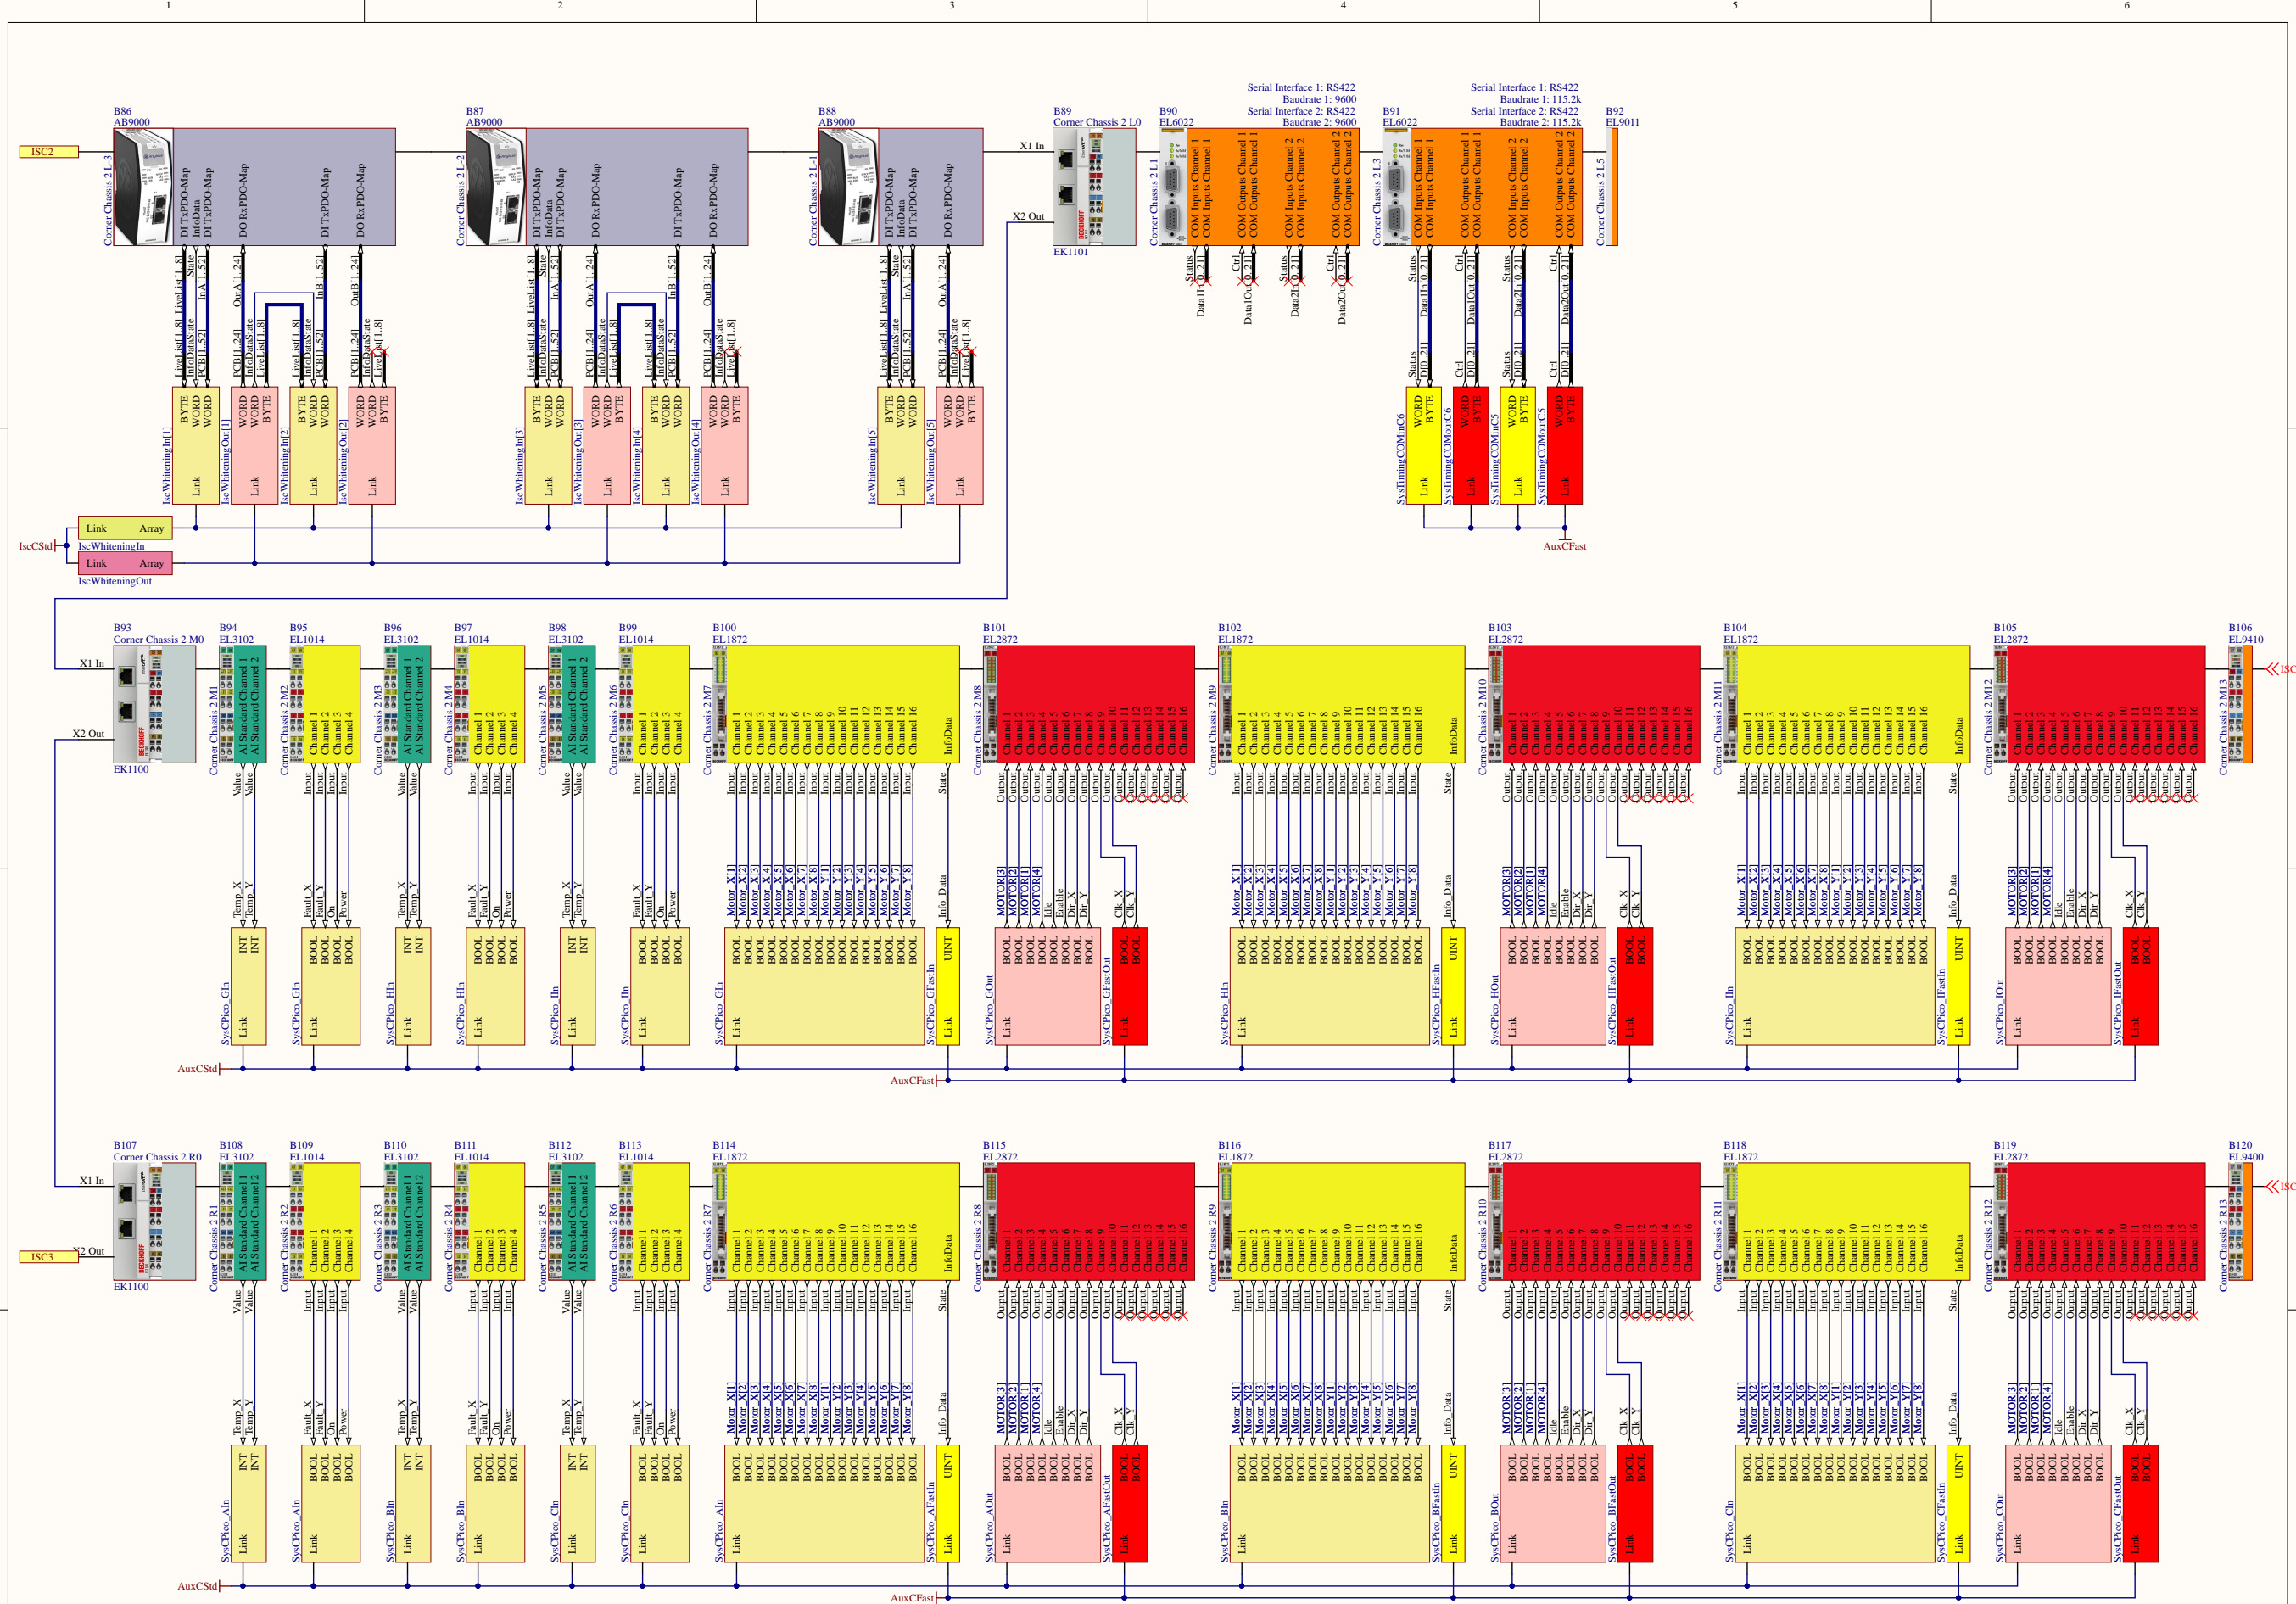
1 2 3 4 5 6

ISC2

B86
AB9000
Corner Chassis 2 L-3
DI TxPDO-Map
InfoData
DI TxPDO-Map
DO RxPDO-Map
DI TxPDO-Map
DO RxPDO-Map

B87
AB9000
Corner Chassis 2 L-2
DI TxPDO-Map
InfoData
DI TxPDO-Map
DO RxPDO-Map
DI TxPDO-Map
DO RxPDO-Map

B88
AB9000
Corner Chassis 2 L-1
DI TxPDO-Map
InfoData
DI TxPDO-Map
DO RxPDO-Map

B89
Corner Chassis 2 L0
X1 In
X2 Out
EK1101

Serial Interface 1: RS422
Baudrate 1: 9600
Serial Interface 2: RS422
Baudrate 2: 9600
B90
EL6022
Corner Chassis 2 L1
COM Inputs Channel 1
COM Inputs Channel 1
COM Outputs Channel 1
COM Outputs Channel 1
COM Inputs Channel 2
COM Inputs Channel 2
COM Outputs Channel 2
COM Outputs Channel 2
Status
Data1In[0..21]
Ctrl
Data1Out[0..21]
Status
Data2In[0..21]
Ctrl
Data2Out[0..21]

Serial Interface 1: RS422
Baudrate 1: 115.2k
Serial Interface 2: RS422
Baudrate 2: 115.2k
B91
EL6022
Corner Chassis 2 L3
COM Inputs Channel 1
COM Inputs Channel 1
COM Outputs Channel 1
COM Outputs Channel 1
COM Inputs Channel 2
COM Inputs Channel 2
COM Outputs Channel 2
COM Outputs Channel 2
Status
Data1In[0..21]
Ctrl
Data1Out[0..21]
Status
Data2In[0..21]
Ctrl
Data2Out[0..21]

B92
EL9011
Corner Chassis 2 L5

State
LiveList[1..8]
InA[1..52]
OutA[1..24]
InB[1..52]
OutB[1..24]
LiveList[1..8]
InfoDataState
PCB[1..52]
PCB[1..24]
InfoDataState
LiveList[1..8]
LiveList[1..8]
InfoDataState
PCB[1..52]
PCB[1..24]
InfoDataState
LiveList[1..8]

BYTE WORD WORD
WORD WORD BYTE
Link

IscWhiteningIn[1]
IscWhiteningOut[1]
IscWhiteningIn[2]
IscWhiteningOut[2]
IscWhiteningIn[3]
IscWhiteningOut[3]
IscWhiteningIn[4]
IscWhiteningOut[4]
IscWhiteningIn[5]
IscWhiteningOut[5]

Status
DI[0..21]
Ctrl
DI[0..21]
Status
DI[0..21]
Ctrl
DI[0..21]
WORD BYTE
SysTimingCOMinC6
SysTimingCOMoutC6
SysTimingCOMinC5
SysTimingCOMoutC5
Link
AuxCFast

Link Array
IscWhiteningIn
IscCStd
Link Array
IscWhiteningOut

B93
Corner Chassis 2 M0
X1 In
X2 Out
EK1100
B94
EL3102
Corner Chassis 2 M1
AI Standard Channel 1
AI Standard Channel 2
Value
Value
B95
EL1014
Corner Chassis 2 M2
Channel 1
Channel 2
Channel 3
Channel 4
Input
B96
EL3102
Corner Chassis 2 M3
B97
EL1014
Corner Chassis 2 M4
B98
EL3102
Corner Chassis 2 M5
B99
EL1014
Corner Chassis 2 M6
B100
EL1872
Corner Chassis 2 M7
Channel 1 … Channel 16
InfoData
State
B101
EL2872
Corner Chassis 2 M8
Channel 1 … Channel 16
Output
B102
EL1872
Corner Chassis 2 M9
B103
EL2872
Corner Chassis 2 M10
B104
EL1872
Corner Chassis 2 M11
B105
EL2872
Corner Chassis 2 M12
B106
EL9410
Corner Chassis 2 M13
ISC

Temp_X
Temp_Y
INT INT
Fault_X
Fault_Y
On
Power
BOOL BOOL BOOL BOOL
Motor_X[1] … Motor_X[8]
Motor_Y[1] … Motor_Y[8]
Info_Data
UINT
MOTOR[3]
MOTOR[2]
MOTOR[1]
MOTOR[4]
Idle
Enable
Dir_X
Dir_Y
Clk_X
Clk_Y
SysCPico_GIn
SysCPico_HIn
SysCPico_IIn
SysCPico_GFastIn
SysCPico_GOut
SysCPico_GFastOut
SysCPico_HIn
SysCPico_HFastIn
SysCPico_HOut
SysCPico_HFastOut
SysCPico_IIn
SysCPico_IFastIn
SysCPico_IOut
SysCPico_IFastOut
Link
AuxCStd
AuxCFast

B107
Corner Chassis 2 R0
X1 In
X2 Out
ISC3
EK1100
B108
EL3102
Corner Chassis 2 R1
B109
EL1014
Corner Chassis 2 R2
B110
EL3102
Corner Chassis 2 R3
B111
EL1014
Corner Chassis 2 R4
B112
EL3102
Corner Chassis 2 R5
B113
EL1014
Corner Chassis 2 R6
B114
EL1872
Corner Chassis 2 R7
B115
EL2872
Corner Chassis 2 R8
B116
EL1872
Corner Chassis 2 R9
B117
EL2872
Corner Chassis 2 R10
B118
EL1872
Corner Chassis 2 R11
B119
EL2872
Corner Chassis 2 R12
B120
EL9400
Corner Chassis 2 R13
ISC

SysCPico_AIn
SysCPico_BIn
SysCPico_CIn
SysCPico_AFastIn
SysCPico_AOut
SysCPico_AFastOut
SysCPico_BIn
SysCPico_BFastIn
SysCPico_BOut
SysCPico_BFastOut
SysCPico_CIn
SysCPico_CFastIn
SysCPico_COut
SysCPico_CFastOut
AuxCStd
AuxCFast